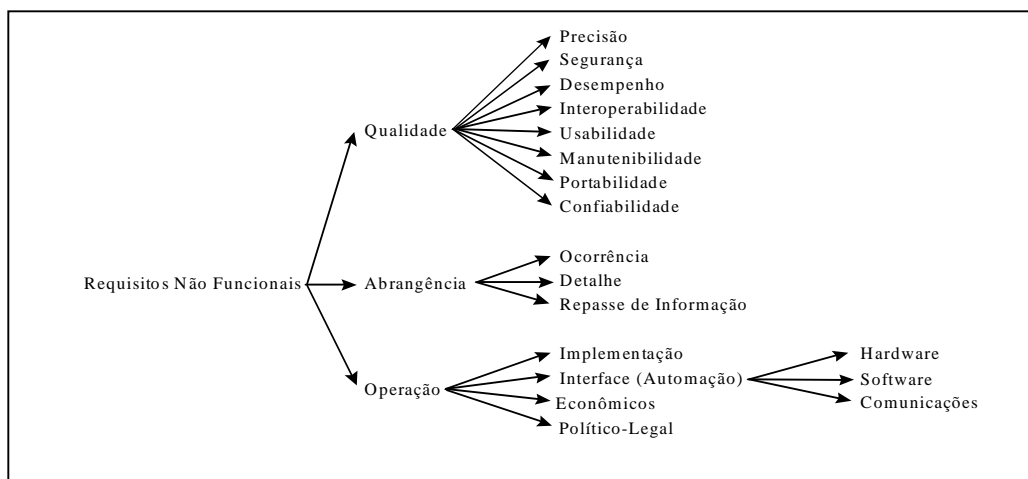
Requisitos Não Funcionais

Qualidade
Precisão
Segurança
Desempenho
Interoperabilidade
Usabilidade
Manutenibilidade
Portabilidade
Confiabilidade

Abrangência
Ocorrência
Detalhe
Repasse de Informação

Operação
Implementação
Interface (Automação)
Econômicos
Político-Legal

Hardware
Software
Comunicações